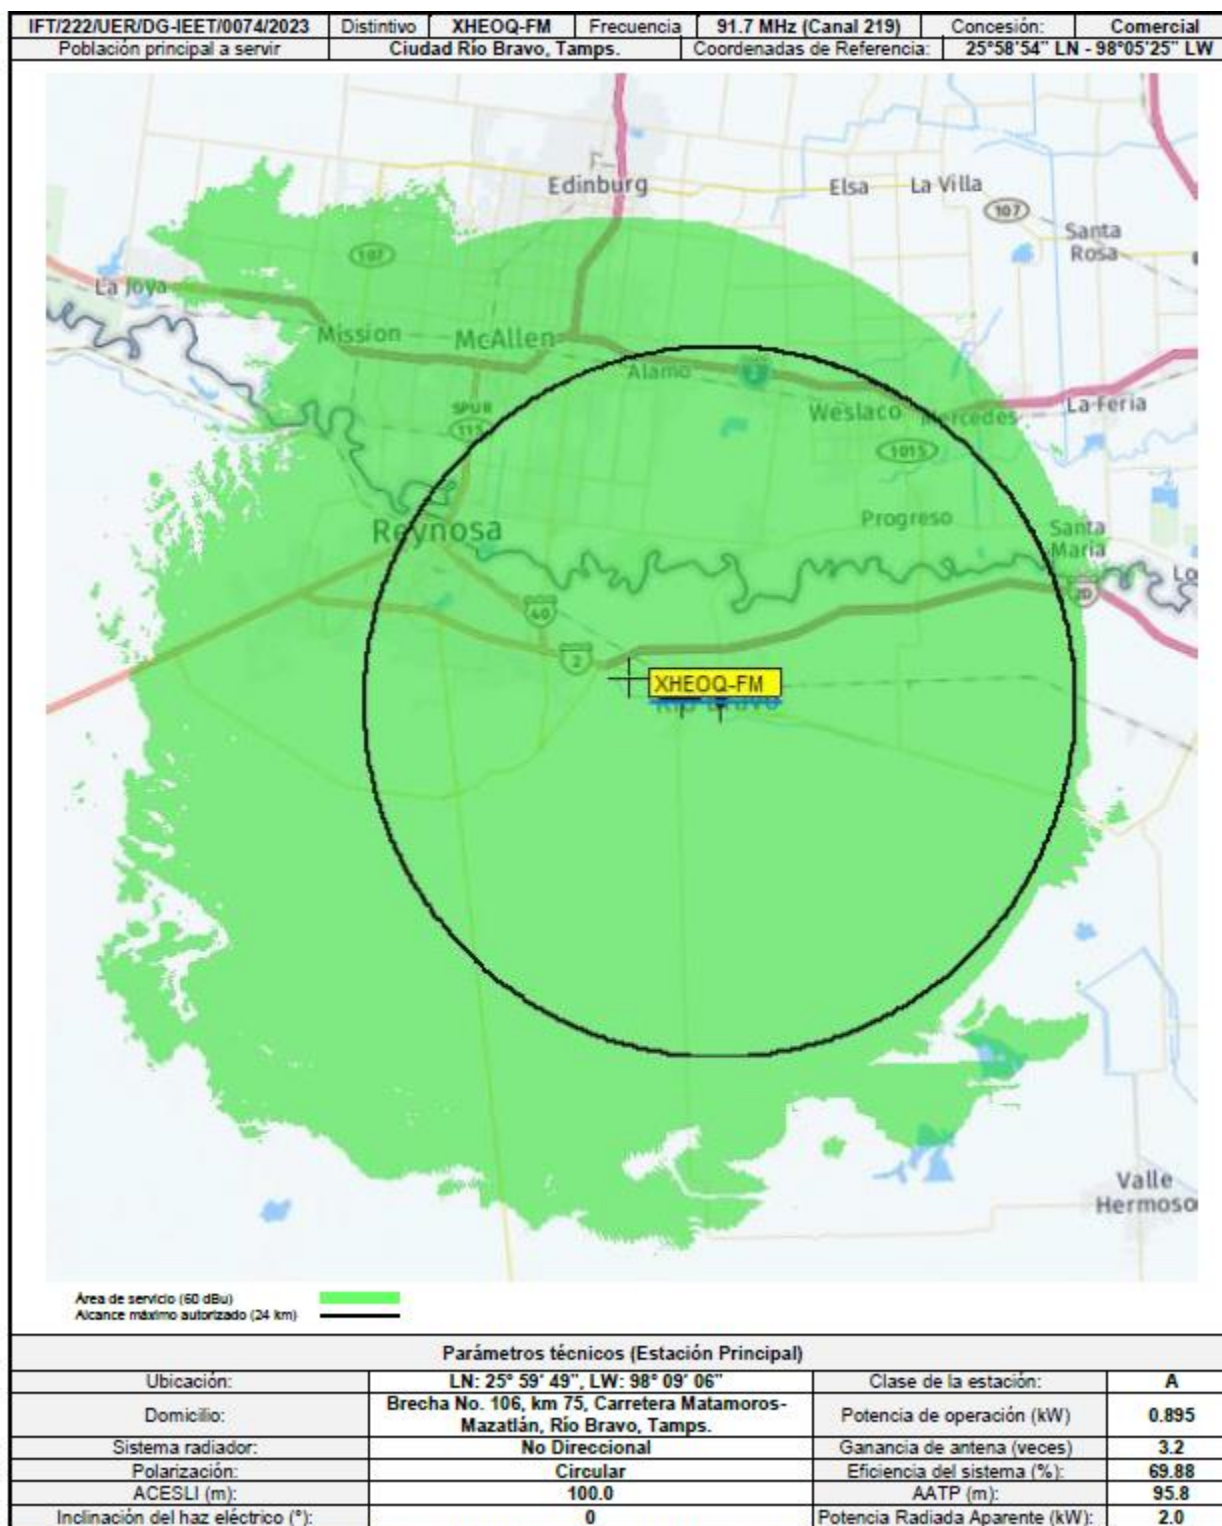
| IFT/222/UER/DG-IEET/0074/2023 | Distintivo | XHEOQ-FM | Frecuencia | 91.7 MHz (Canal 219) | Concesión: | Comercial |
|---|---|---|---|---|---|---|
| Población principal a servir | Ciudad Río Bravo, Tamps. | | Coordenadas de Referencia: | 25°58'54" LN - 98°05'25" LW | | |

Edinburg
Elsa
La Villa
107
Santa Rosa
107
La Joya
Mission
McAllen
Alamo
Weslaco
Mercedes
La Feria
SPUR 115
1015
Reynosa
Progreso
Santa Maria
40
2
XHEOQ-FM
Río Bravo
Valle Hermoso

Área de servicio (60 dBu)
Alcance máximo autorizado (24 km)

| Parámetros técnicos (Estación Principal) | | | |
|---|---|---|---|
| Ubicación: | LN: 25° 59' 49", LW: 98° 09' 06" | Clase de la estación: | A |
| Domicilio: | Brecha No. 106, km 75, Carretera Matamoros-Mazatlán, Río Bravo, Tamps. | Potencia de operación (kW) | 0.895 |
| Sistema radiador: | No Direccional | Ganancia de antena (veces) | 3.2 |
| Polarización: | Circular | Eficiencia del sistema (%): | 69.88 |
| ACESLI (m): | 100.0 | AATP (m): | 95.8 |
| Inclinación del haz eléctrico (°): | 0 | Potencia Radiada Aparente (kW): | 2.0 |